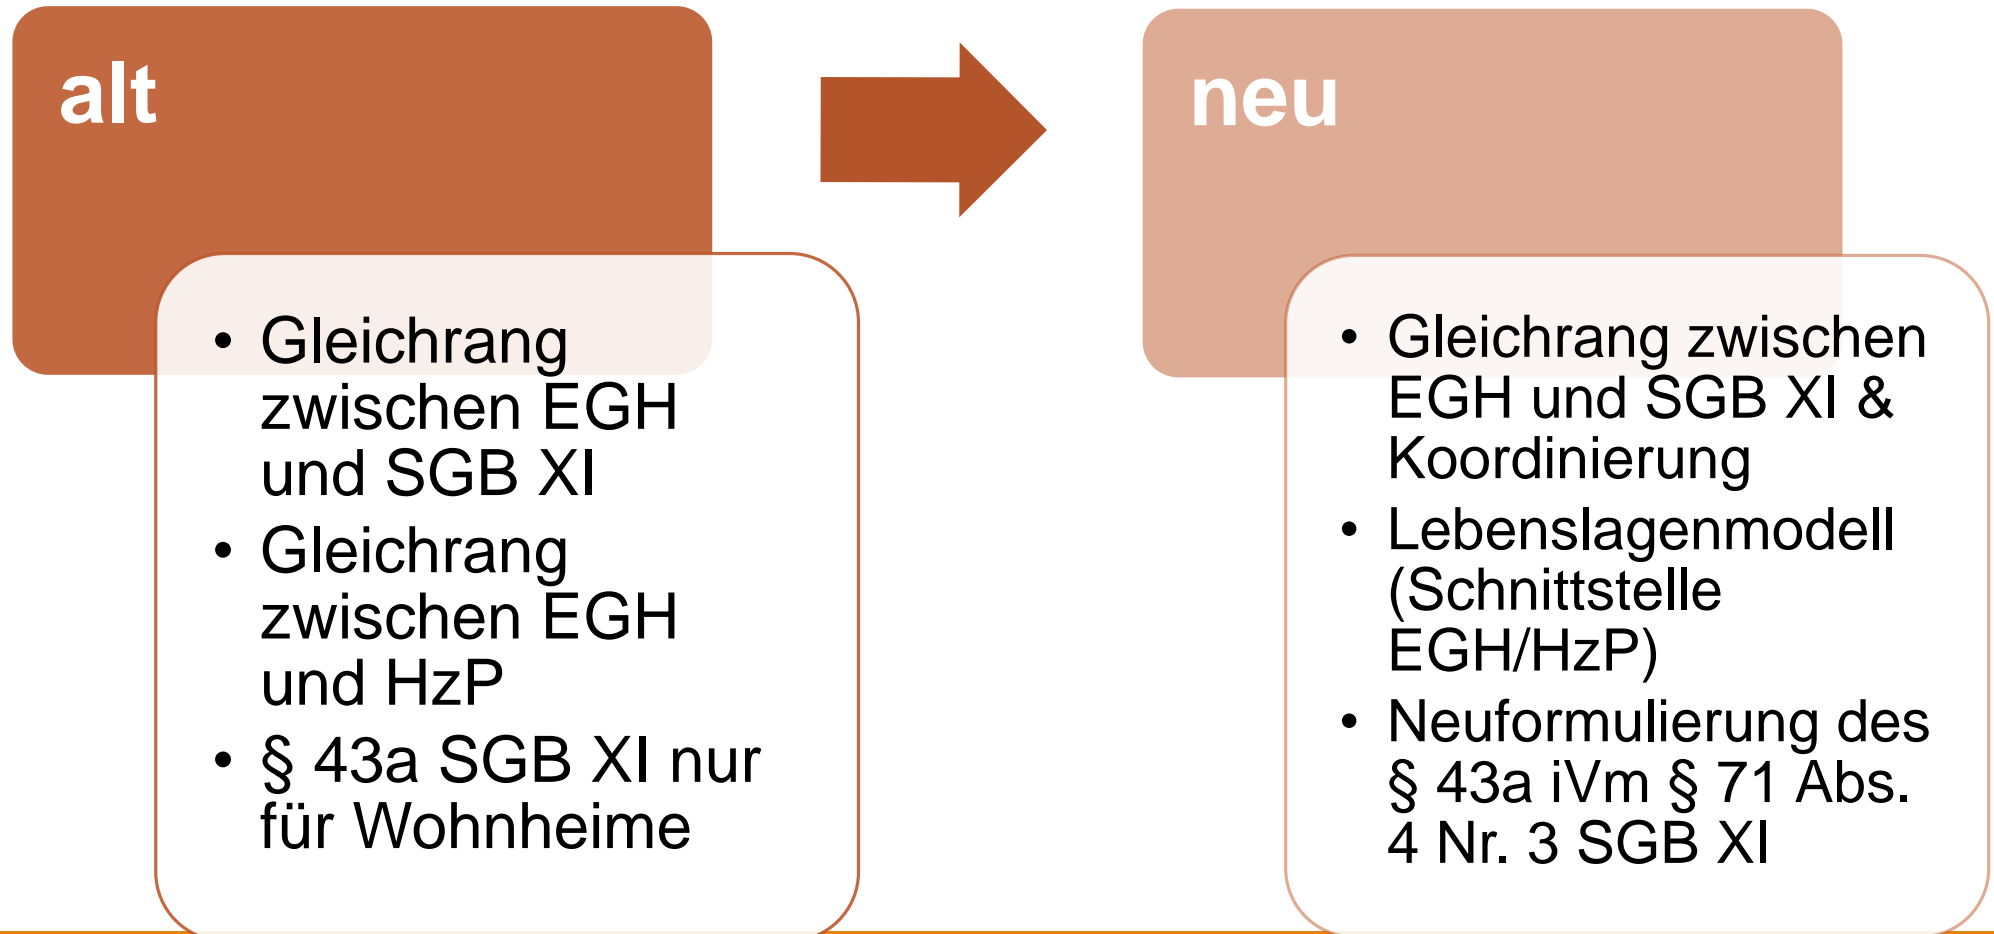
alt

- Gleichrang zwischen EGH und SGB XI
- Gleichrang zwischen EGH und HzP
- § 43a SGB XI nur für Wohnheime

neu

- Gleichrang zwischen EGH und SGB XI & Koordinierung
- Lebenslagenmodell (Schnittstelle EGH/HzP)
- Neuformulierung des § 43a iVm § 71 Abs. 4 Nr. 3 SGB XI